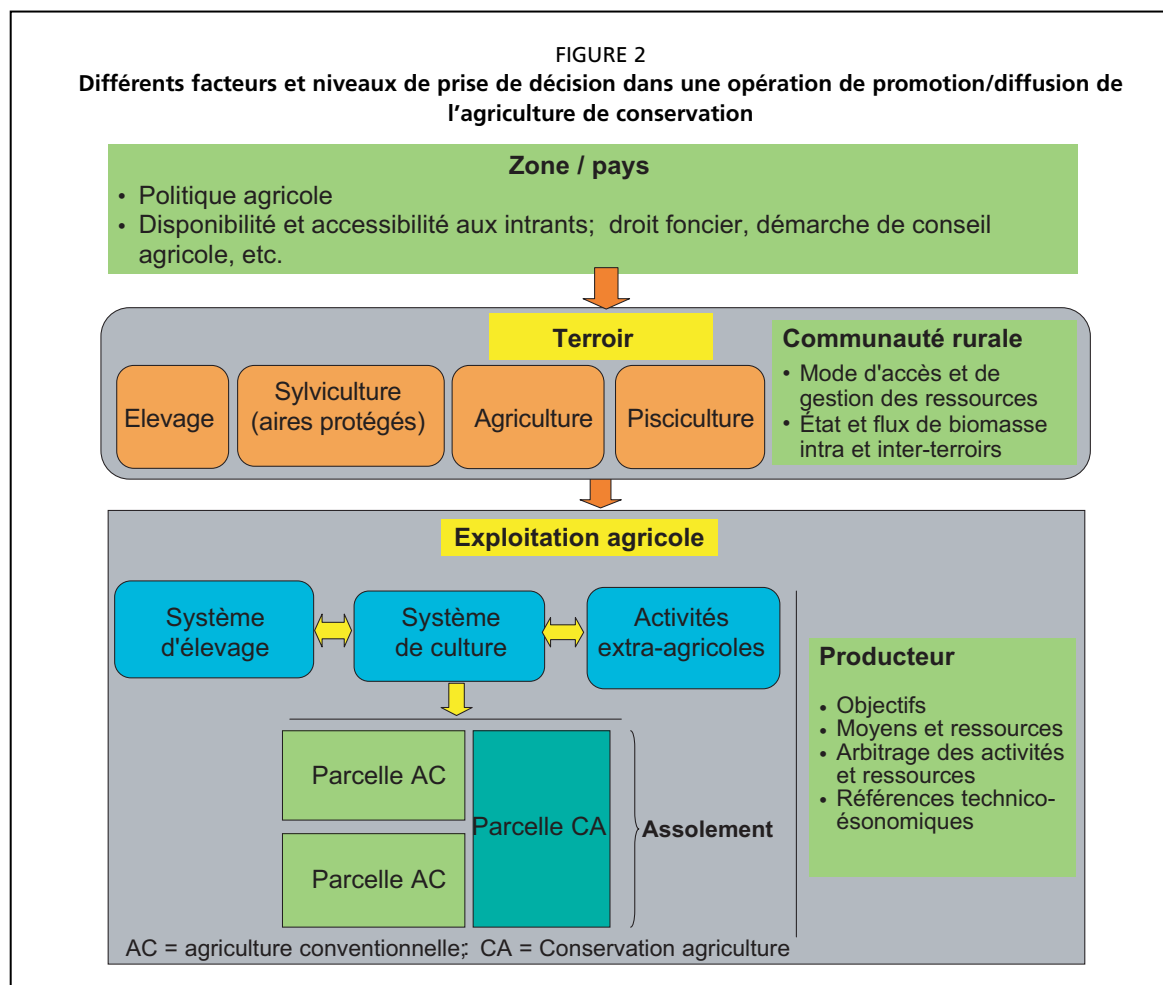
FIGURE 2
Différents facteurs et niveaux de prise de décision dans une opération de promotion/diffusion de l'agriculture de conservation

Zone / pays
• Politique agricole
• Disponibilité et accessibilité aux intrants; droit foncier, démarche de conseil agricole, etc.

Terroir

Elevage

Sylviculture (aires protégés)

Agriculture

Pisciculture

Communauté rurale
• Mode d'accès et de gestion des ressources
• État et flux de biomasse intra et inter-terroirs

Exploitation agricole

Système d'élevage

Système de culture

Activités extra-agricoles

Producteur
• Objectifs
• Moyens et ressources
• Arbitrage des activités et ressources
• Références technico-ésonomiques

Parcelle AC

Parcelle AC

Parcelle CA

Assolement

AC = agriculture conventionnelle; CA = Conservation agriculture